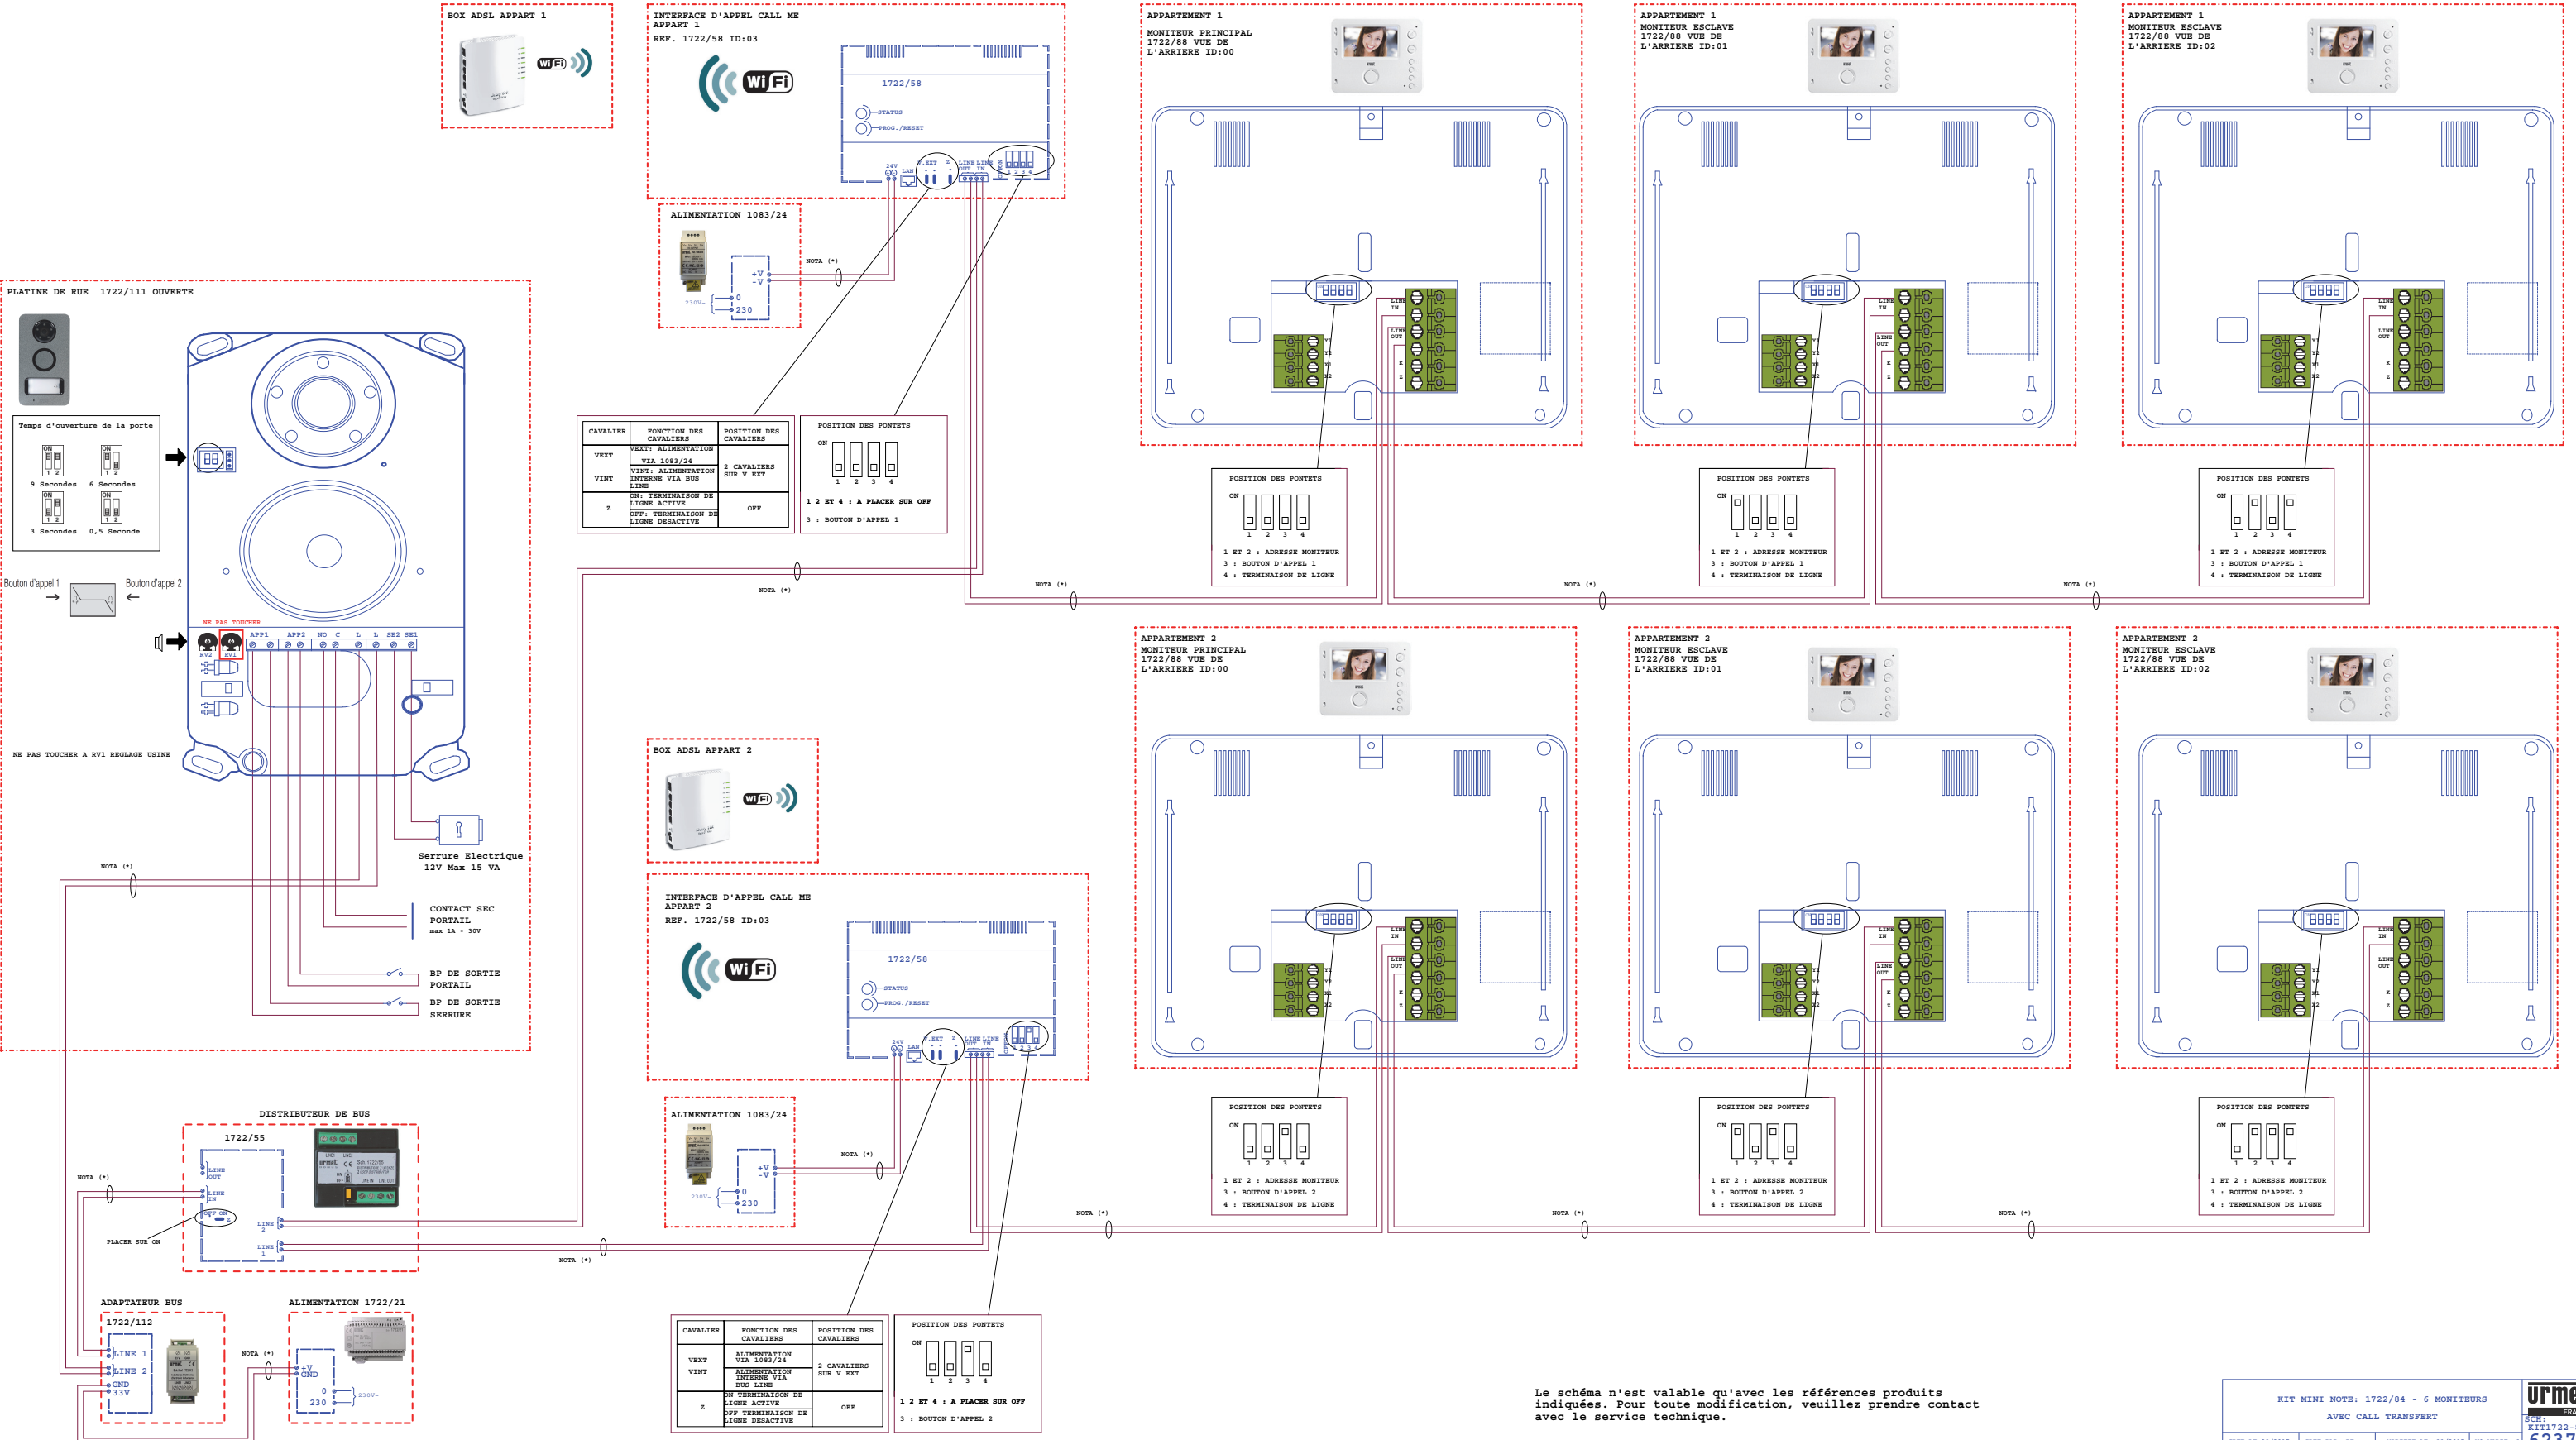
BOX ADSL APPART 1

INTERFACE D'APPEL CALL ME
APPART 1
REF. 1722/58 ID:03

1722/58
STATUS
PROG./RESET
24V LAN V.EXT Z LINE OUT LINE IN

ALIMENTATION 1083/24
+V
-V
230V~
0
230

NOTA (*)

APPARTEMENT 1
MONITEUR PRINCIPAL
1722/88 VUE DE
L'ARRIERE ID:00

APPARTEMENT 1
MONITEUR ESCLAVE
1722/88 VUE DE
L'ARRIERE ID:01

APPARTEMENT 1
MONITEUR ESCLAVE
1722/88 VUE DE
L'ARRIERE ID:02

PLATINE DE RUE 1722/111 OUVERTE

Temps d'ouverture de la porte
9 Secondes 6 Secondes
3 Secondes 0,5 Seconde

Bouton d'appel 1
Bouton d'appel 2

NE PAS TOUCHER
RV2 RV1 APP1 APP2 NO C L L SE2 SE1

NE PAS TOUCHER A RV1 REGLAGE USINE

| CAVALIER | FONCTION DES CAVALIERS | POSITION DES CAVALIERS |
|---|---|---|
| VEXT | VEXT: ALIMENTATION VIA 1083/24 | 2 CAVALIERS SUR V EXT |
| VINT | VINT: ALIMENTATION INTERNE VIA BUS LINE | |
| Z | ON: TERMINAISON DE LIGNE ACTIVE<br>OFF: TERMINAISON DE LIGNE DESACTIVE | OFF |

POSITION DES PONTETS
ON
1 2 3 4
1 2 ET 4 : A PLACER SUR OFF
3 : BOUTON D'APPEL 1

POSITION DES PONTETS
ON
1 2 3 4
1 ET 2 : ADRESSE MONITEUR
3 : BOUTON D'APPEL 1
4 : TERMINAISON DE LIGNE

POSITION DES PONTETS
ON
1 2 3 4
1 ET 2 : ADRESSE MONITEUR
3 : BOUTON D'APPEL 1
4 : TERMINAISON DE LIGNE

POSITION DES PONTETS
ON
1 2 3 4
1 ET 2 : ADRESSE MONITEUR
3 : BOUTON D'APPEL 1
4 : TERMINAISON DE LIGNE

NOTA (*)
NOTA (*)
NOTA (*)
NOTA (*)

APPARTEMENT 2
MONITEUR PRINCIPAL
1722/88 VUE DE
L'ARRIERE ID:00

APPARTEMENT 2
MONITEUR ESCLAVE
1722/88 VUE DE
L'ARRIERE ID:01

APPARTEMENT 2
MONITEUR ESCLAVE
1722/88 VUE DE
L'ARRIERE ID:02

BOX ADSL APPART 2

Serrure Electrique
12V Max 15 VA

NOTA (*)

CONTACT SEC
PORTAIL
max 1A - 30V

BP DE SORTIE
PORTAIL

BP DE SORTIE
SERRURE

INTERFACE D'APPEL CALL ME
APPART 2
REF. 1722/58 ID:03

1722/58
STATUS
PROG./RESET
24V LAN V.EXT Z LINE OUT LINE IN

DISTRIBUTEUR DE BUS
1722/55
LINE OUT
LINE IN
OFF ON Z
LINE 2
LINE 1
PLACER SUR ON
NOTA (*)
NOTA (*)

ALIMENTATION 1083/24
+V
-V
230V~
0
230
NOTA (*)

POSITION DES PONTETS
ON
1 2 3 4
1 ET 2 : ADRESSE MONITEUR
3 : BOUTON D'APPEL 2
4 : TERMINAISON DE LIGNE

POSITION DES PONTETS
ON
1 2 3 4
1 ET 2 : ADRESSE MONITEUR
3 : BOUTON D'APPEL 2
4 : TERMINAISON DE LIGNE

POSITION DES PONTETS
ON
1 2 3 4
1 ET 2 : ADRESSE MONITEUR
3 : BOUTON D'APPEL 2
4 : TERMINAISON DE LIGNE

NOTA (*)
NOTA (*)
NOTA (*)

ADAPTATEUR BUS
1722/112
LINE 1
LINE 2
GND
33V

ALIMENTATION 1722/21
NOTA (*)
+V
GND
0
230
230V~

| CAVALIER | FONCTION DES CAVALIERS | POSITION DES CAVALIERS |
|---|---|---|
| VEXT | ALIMENTATION VIA 1083/24 | 2 CAVALIERS SUR V EXT |
| VINT | ALIMENTATION INTERNE VIA BUS LINE | |
| Z | ON TERMINAISON DE LIGNE ACTIVE<br>OFF TERMINAISON DE LIGNE DESACTIVE | OFF |

POSITION DES PONTETS
ON
1 2 3 4
1 2 ET 4 : A PLACER SUR OFF
3 : BOUTON D'APPEL 2

Le schéma n'est valable qu'avec les références produits indiquées. Pour toute modification, veuillez prendre contact avec le service technique.

KIT MINI NOTE: 1722/84 - 6 MONITEURS
AVEC CALL TRANSFERT
Urme
SCH:
KIT1722-
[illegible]